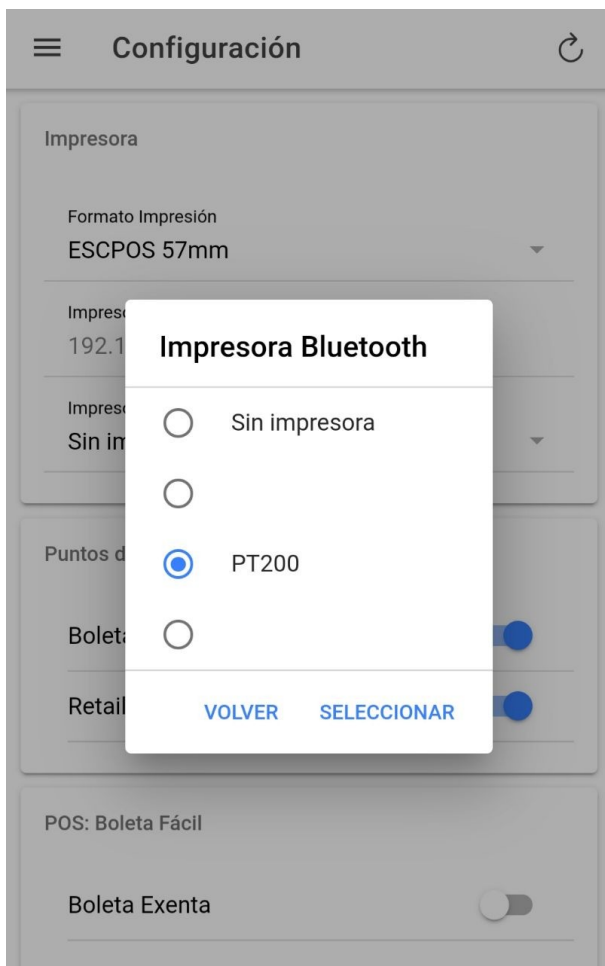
Configuración

Impresora

Formato Impresión
ESCPOS 57mm

Impres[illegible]
192.1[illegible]

Impres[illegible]
Sin im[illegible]

Impresora Bluetooth

Sin impresora

PT200

VOLVER SELECCIONAR

Puntos d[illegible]

Bolet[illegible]

Retail

POS: Boleta Fácil

Boleta Exenta